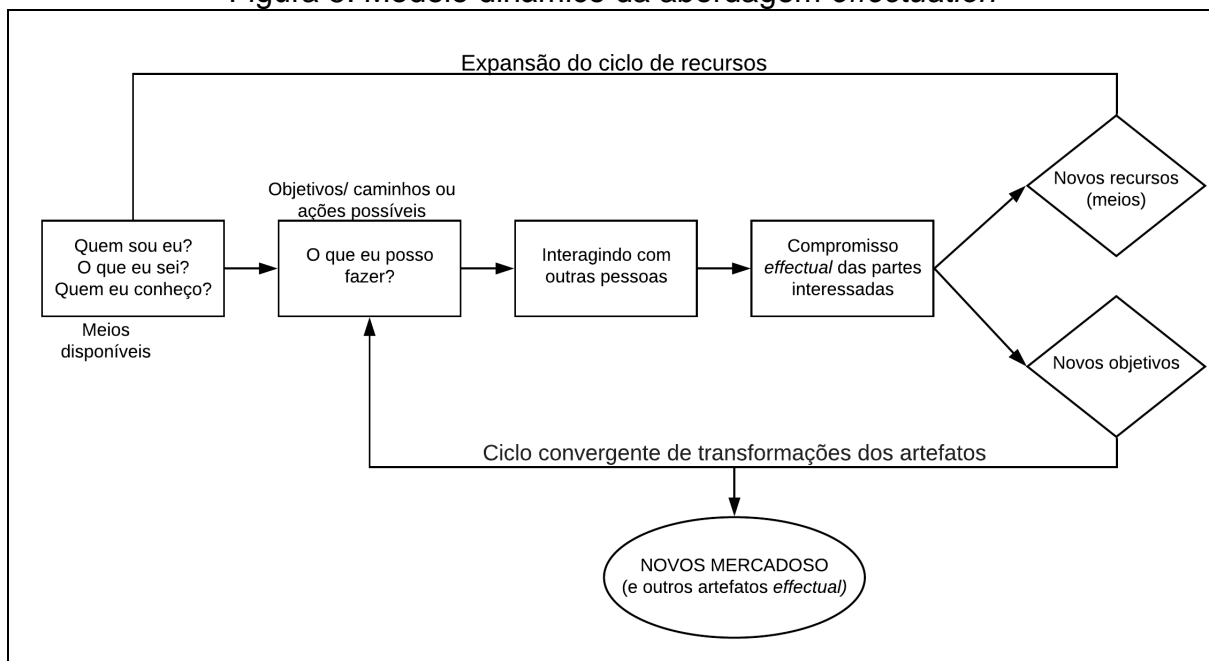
Figura 3: Modelo dinâmico da abordagem effectuation

Expansão do ciclo de recursos

Quem sou eu? O que eu sei? Quem eu conheço?

Meios disponíveis

Objetivos/ caminhos ou ações possíveis

O que eu posso fazer?

Interagindo com outras pessoas

Compromisso *effectual* das partes interessadas

Novos recursos (meios)

Novos objetivos

Ciclo convergente de transformações dos artefatos

NOVOS MERCADOSO (e outros artefatos *effectual)*